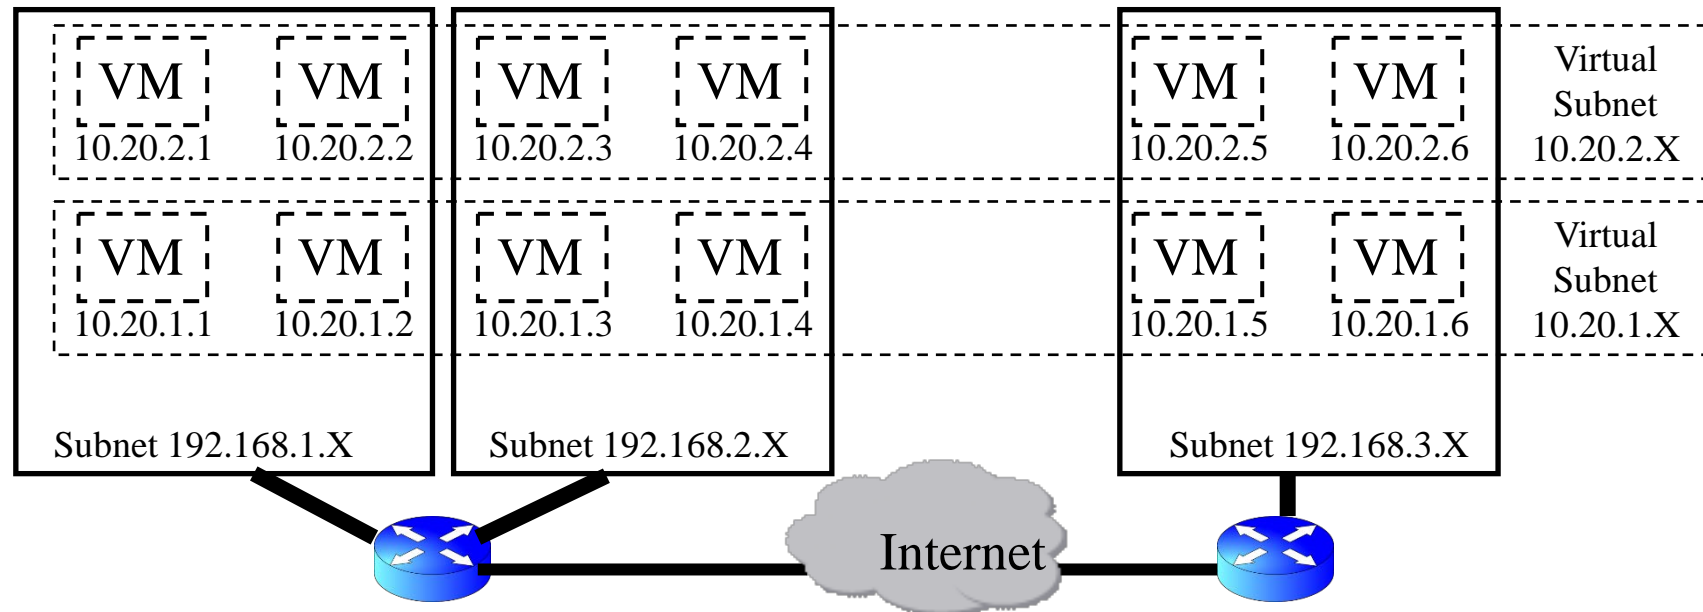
VM
10.20.2.1

VM
10.20.2.2

VM
10.20.2.3

VM
10.20.2.4

VM
10.20.2.5

VM
10.20.2.6

Virtual Subnet 10.20.2.X

VM
10.20.1.1

VM
10.20.1.2

VM
10.20.1.3

VM
10.20.1.4

VM
10.20.1.5

VM
10.20.1.6

Virtual Subnet 10.20.1.X

Subnet 192.168.1.X

Subnet 192.168.2.X

Subnet 192.168.3.X

Internet